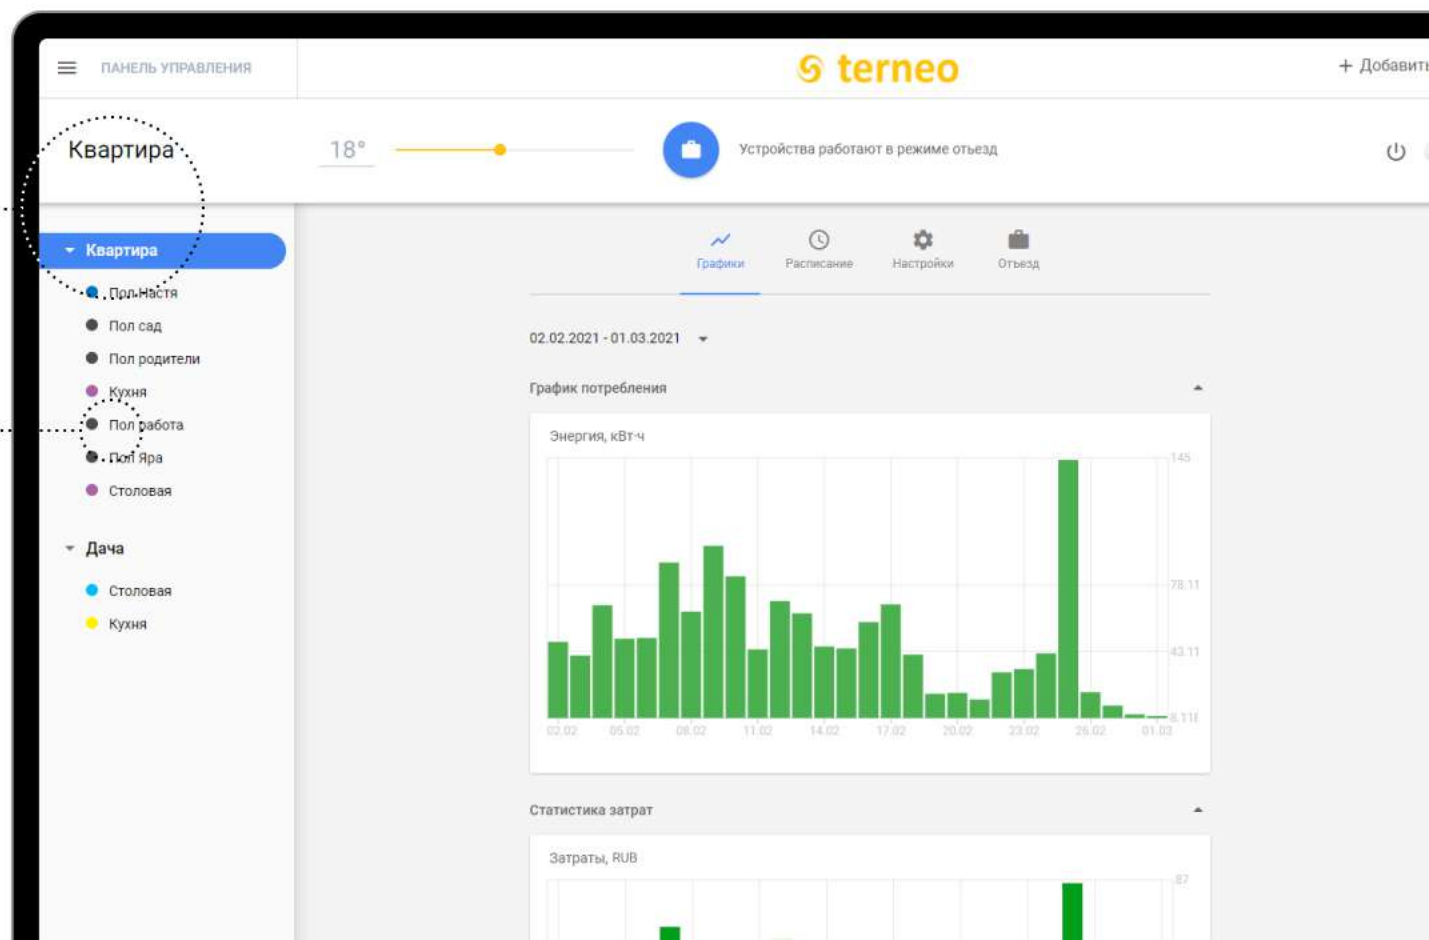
ПАНЕЛЬ УПРАВЛЕНИЯ

terneo

+ Добавить

Квартира

18°

Устройства работают в режиме отъезд

Квартира

Пол Настя

Пол сад

Пол родители

Кухня

Пол работа

Пол Яра

Столовая

Дача

Столовая

Кухня

Графики

Расписание

Настройки

Отъезд

02.02.2021 - 01.03.2021

График потребления

Энергия, кВт·ч

145

78.11

43.11

8.11

02.02 05.02 08.02 11.02 14.02 17.02 20.02 23.02 26.02 01.03

Статистика затрат

Затраты, RUB

87